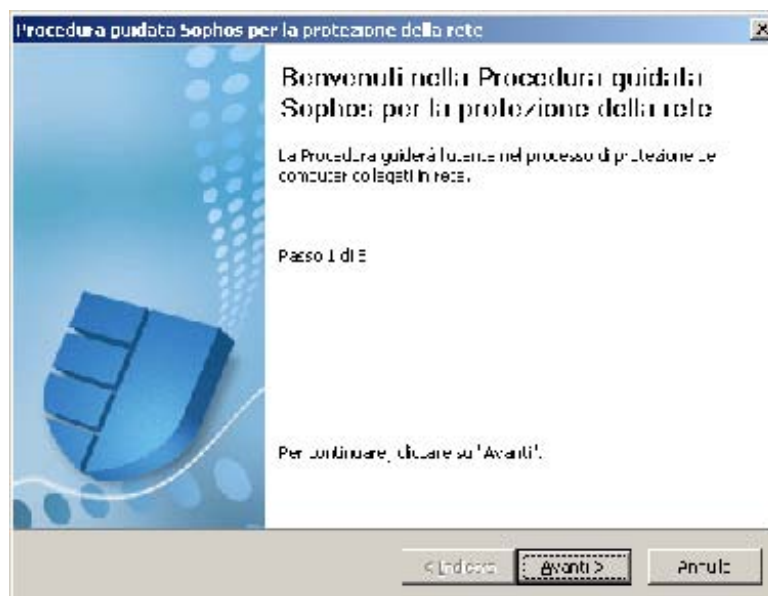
Procedura guidata Sophos per la protezione della rete

Benvenuti nella Procedura guidata Sophos per la protezione della rete

La Procedura guiderà l'utente nel processo di protezione dei computer collegati in rete.

Passo 1 di 8

Per continuare, cliccare su 'Avanti'.

< Indietro | Avanti > | Annulla